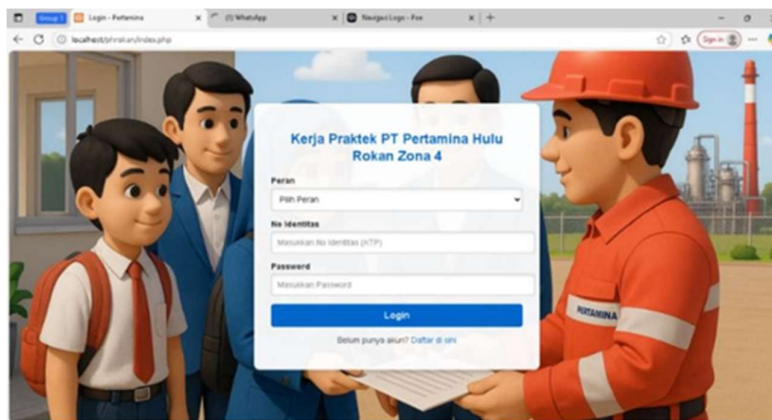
Group 1 Login - Pertamina × (1) WhatsApp × Navigasi Login - Fox × +

localhost/phrokan/index.php

Sign in

Kerja Praktek PT Pertamina Hulu Rokan Zona 4

Peran

Pilih Peran

No Identitas

Masukkan No Identitas (KTP)

Password

Masukkan Password

Login

Belum punya akun? Daftar di sini

PERTAMINA